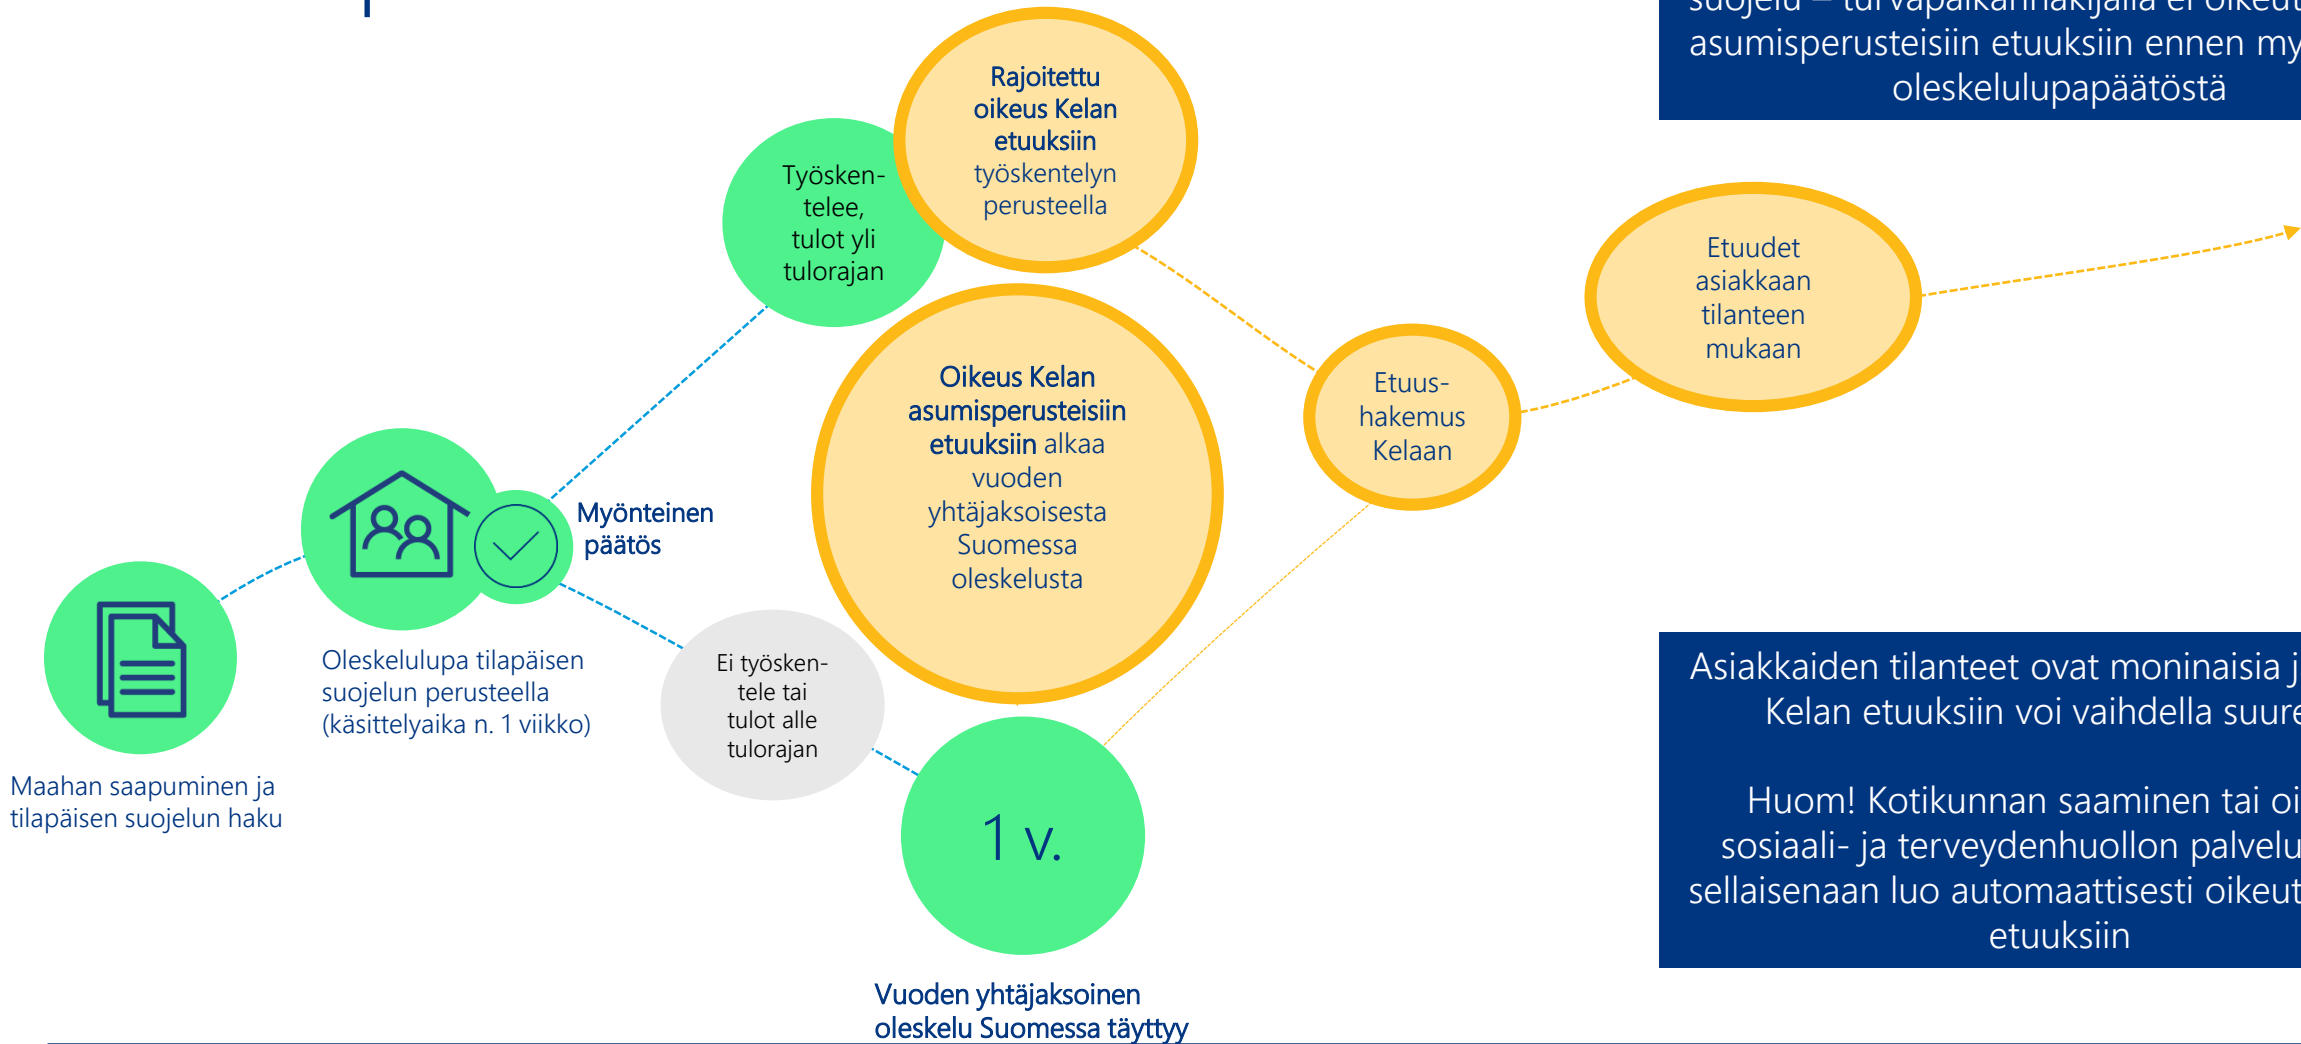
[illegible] – turvapaikanhakijalla ei oikeut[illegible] asumisperusteisiin etuuksiin ennen my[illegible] oleskelulupapäätöstä

Rajoitettu oikeus Kelan etuuksiin työskentelyn perusteella

Työskentelee, tulot yli tulorajan

Etuudet asiakkaan tilanteen mukaan

Oikeus Kelan asumisperusteisiin etuuksiin alkaa vuoden yhtäjaksoisesta Suomessa oleskelusta

Etuushakemus Kelaan

Myönteinen päätös

Oleskelulupa tilapäisen suojelun perusteella (käsittelyaika n. 1 viikko)

Ei työskentele tai tulot alle tulorajan

Asiakkaiden tilanteet ovat moninaisia j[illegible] Kelan etuuksiin voi vaihdella suur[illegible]

Huom! Kotikunnan saaminen tai oi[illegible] sosiaali- ja terveydenhuollon palvelu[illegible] sellaisenaan luo automaattisesti oikeu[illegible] etuuksiin

Maahan saapuminen ja tilapäisen suojelun haku

1 v.

Vuoden yhtäjaksoinen oleskelu Suomessa täyttyy